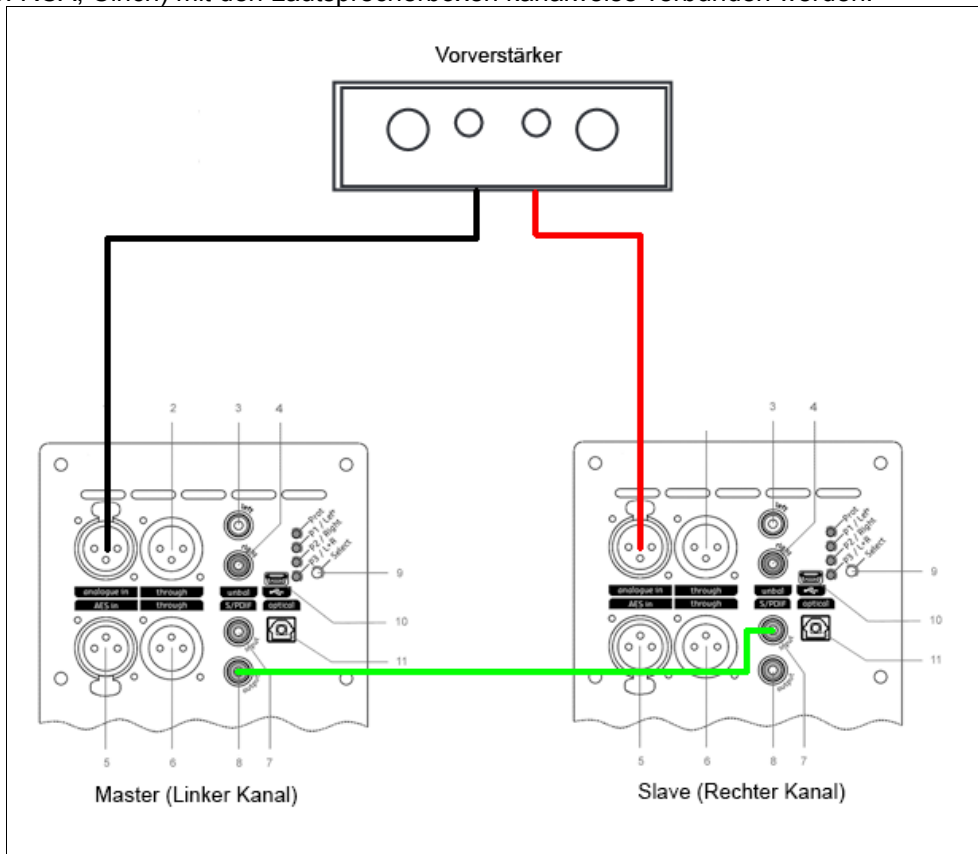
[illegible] mit den Lautsprecherboxen kanalweise verbunden werden.

Vorverstärker

2 3 4

analogue in through
AES in through
unbal
S/PDIF optical
Prot
P1 / Left
P2 / Right
P3 / L+R
Select

9
10
11

5 6 8 7

Master (Linker Kanal)

3 4

analogue in through
AES in through
unbal
S/PDIF optical
Prot
P1 / Left
P2 / Right
P3 / L+R
Select

9
10
11

5 6 8 7

Slave (Rechter Kanal)